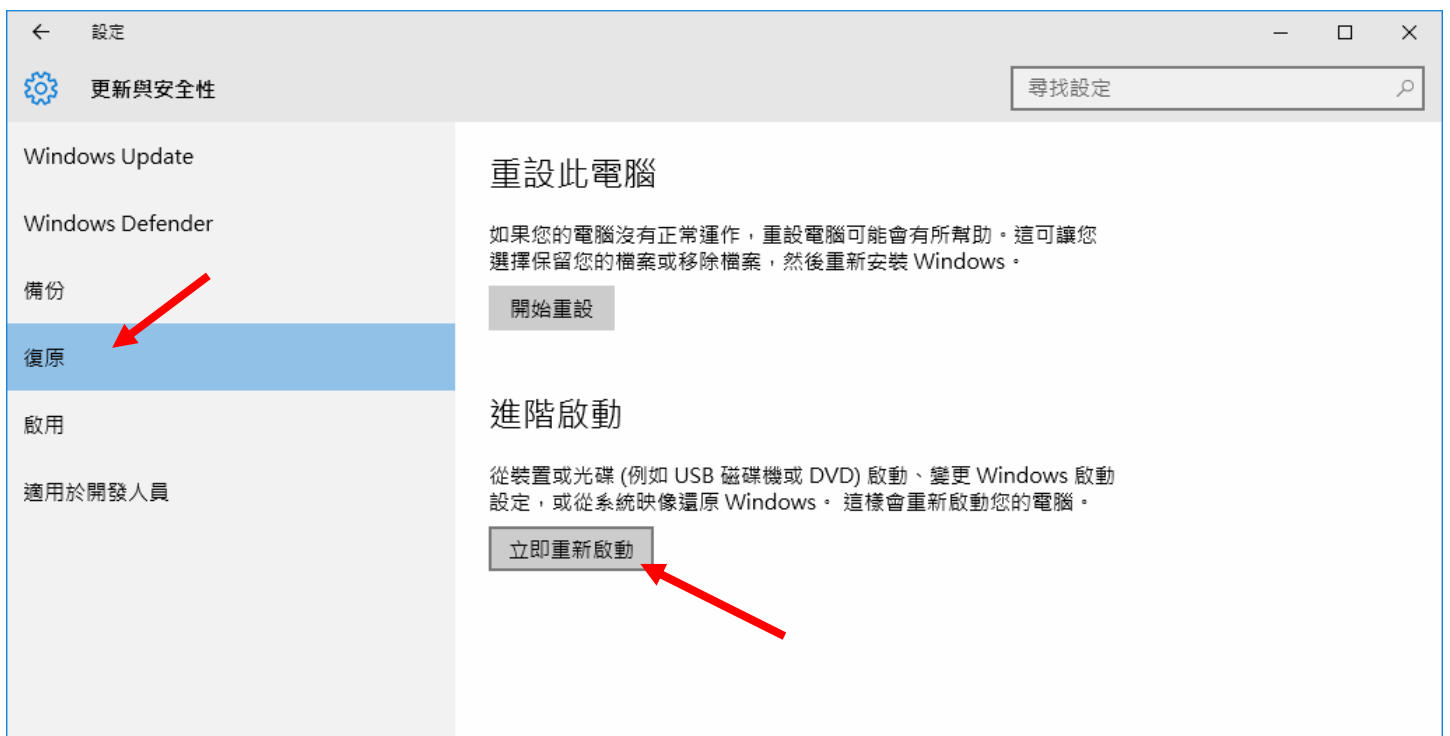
← 設定

更新與安全性

尋找設定

Windows Update

Windows Defender

備份

復原

啟用

適用於開發人員

重設此電腦

如果您的電腦沒有正常運作，重設電腦可能會有所幫助。這可讓您選擇保留您的檔案或移除檔案，然後重新安裝 Windows。

開始重設

進階啟動

從裝置或光碟 (例如 USB 磁碟機或 DVD) 啟動、變更 Windows 啟動設定，或從系統映像還原 Windows。 這樣會重新啟動您的電腦。

立即重新啟動